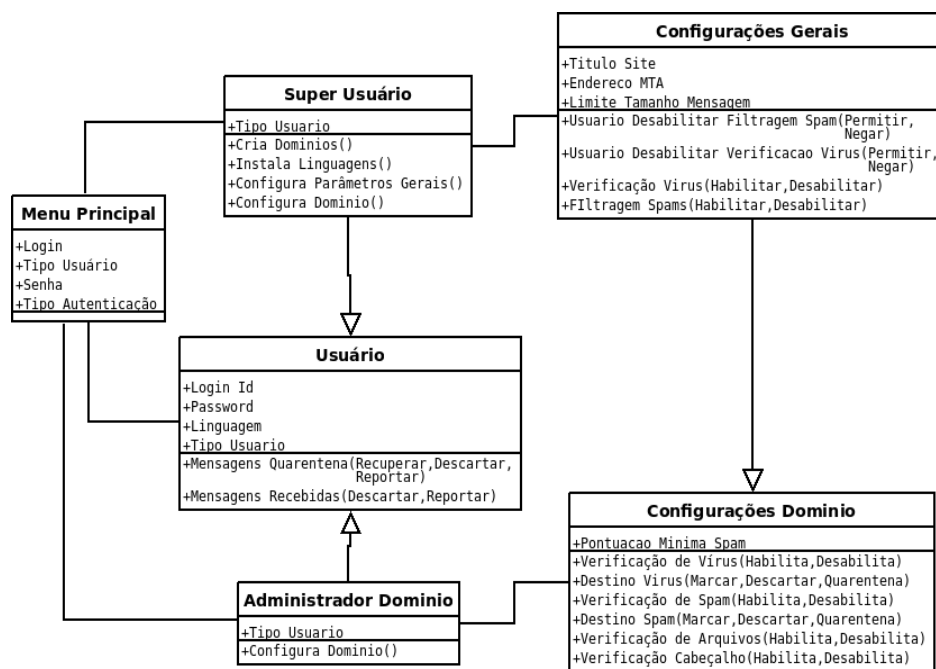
Configurações Gerais

+Titulo Site
+Endereco MTA
+Limite Tamanho Mensagem
+Usuario Desabilitar Filtragem Spam(Permitir, Negar)
+Usuario Desabilitar Verificacao Virus(Permitir, Negar)
+Verificação Virus(Habilitar,Desabilitar)
+FIltragem Spams(Habilitar,Desabilitar)

Super Usuário

+Tipo Usuario
+Cria Dominios()
+Instala Linguagens()
+Configura Parâmetros Gerais()
+Configura Dominio()

Menu Principal

+Login
+Tipo Usuário
+Senha
+Tipo Autenticação

Usuário

+Login Id
+Password
+Linguagem
+Tipo Usuario
+Mensagens Quarentena(Recuperar,Descartar, Reportar)
+Mensagens Recebidas(Descartar,Reportar)

Configurações Dominio

+Pontuacao Minima Spam
+Verificação de Vírus(Habilita,Desabilita)
+Destino Virus(Marcar,Descartar,Quarentena)
+Verificação de Spam(Habilita,Desabilita)
+Destino Spam(Marcar,Descartar,Quarentena)
+Verificação de Arquivos(Habilita,Desabilita)
+Verificação Cabeçalho(Habilita,Desabilita)

Administrador Dominio

+Tipo Usuario
+Configura Dominio()